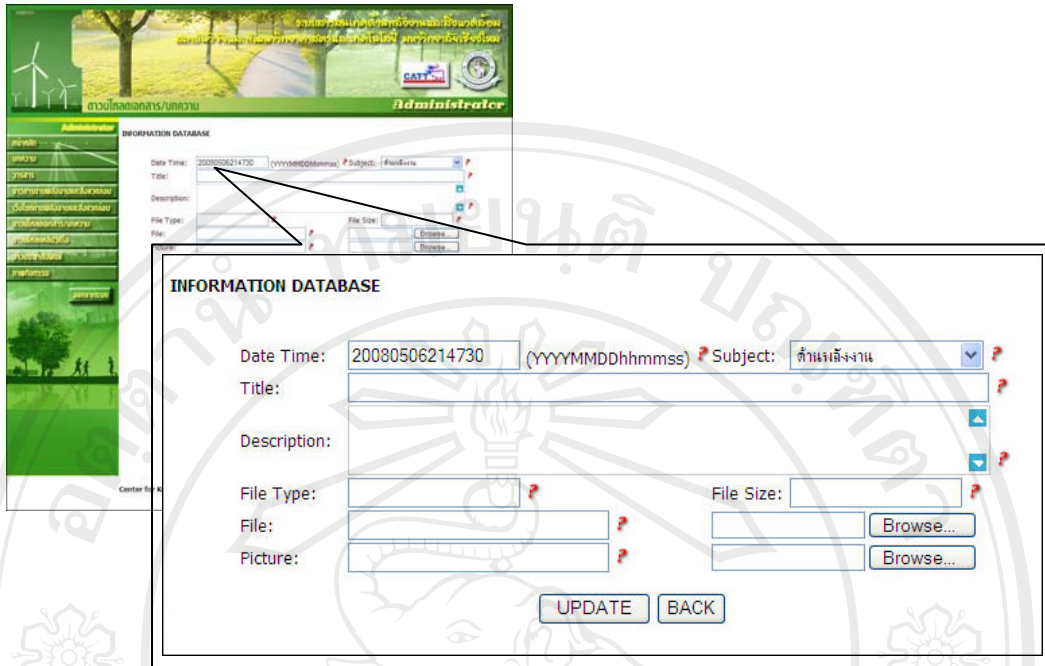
ดาวน์โหลดเอกสาร/บทความ

Administrator

Administrator

INFORMATION DATABASE

Center for K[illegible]

INFORMATION DATABASE

Date Time: 20080506214730 (YYYYMMDDhhmmss) Subject: ด้านพลังงาน

Title:

Description:

File Type: File Size:

File: Browse...

Picture: Browse...

UPDATE BACK